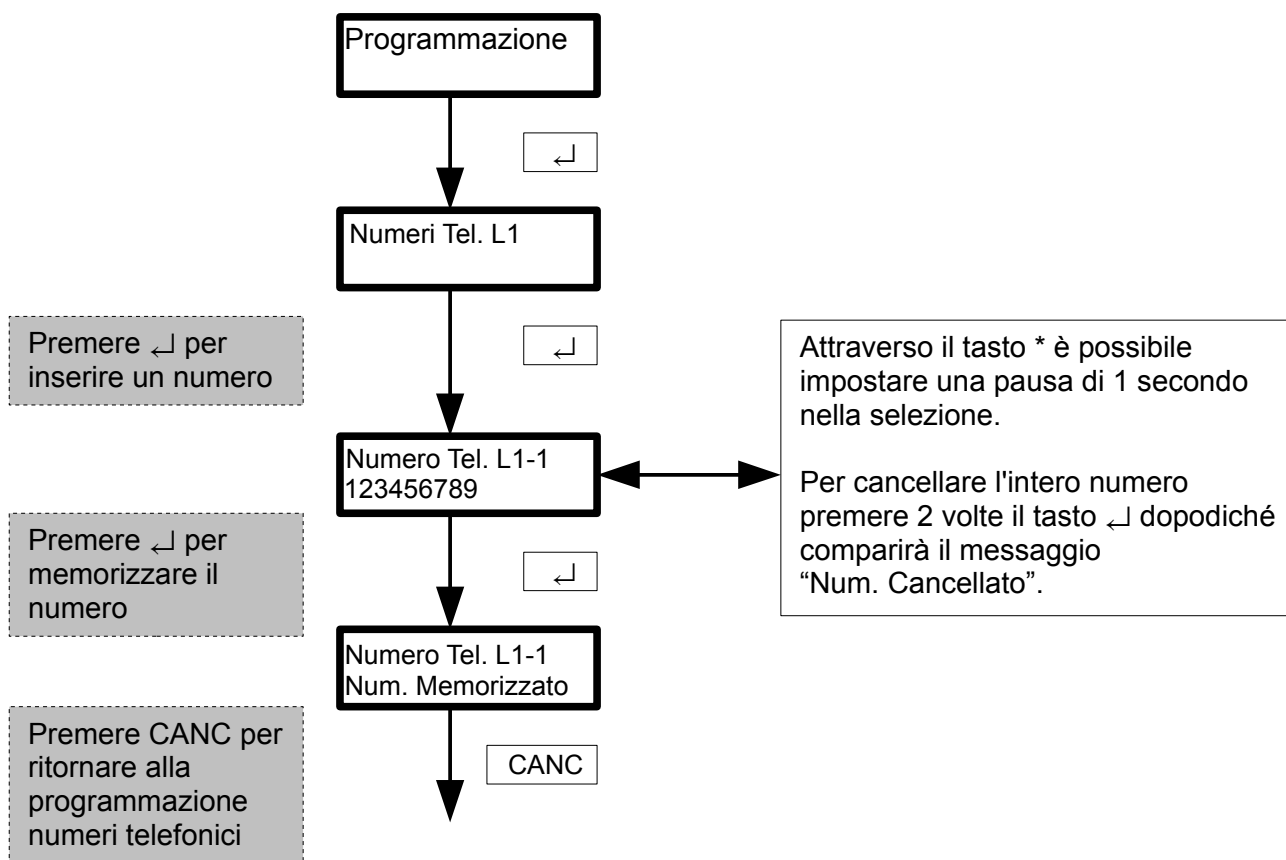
Programmazione

↵

Numeri Tel. L1

Premere ↵ per inserire un numero

↵

Attraverso il tasto * è possibile impostare una pausa di 1 secondo nella selezione.

Per cancellare l'intero numero premere 2 volte il tasto ↵ dopodiché comparirà il messaggio "Num. Cancellato".

Numero Tel. L1-1
123456789

Premere ↵ per memorizzare il numero

↵

Numero Tel. L1-1
Num. Memorizzato

Premere CANC per ritornare alla programmazione numeri telefonici

CANC